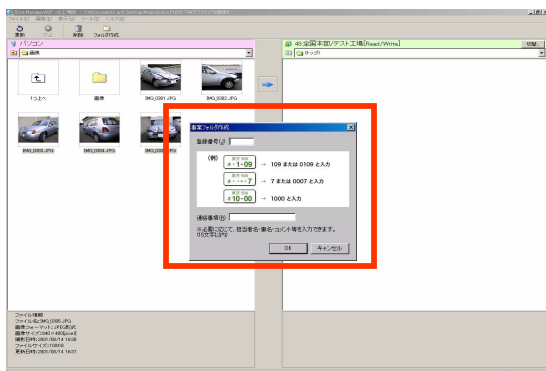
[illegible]
ファイル(F) 編集(E) 表示(V) ツール(T) ヘルプ(H)
更新 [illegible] 削除 フォルダ作成
パソコン
画像
1つ上へ
画像
IMG_0001.JPG
IMG_0002.JPG
IMG_0003.JPG
IMG_0004.JPG
IMG_0005.JPG
48:全国本部/テスト工場[Read/Write]
切断
ラック
事案フォルダ作成
登録番号(J)
(例)
東京 500
す・1-09 → 109 または 0109 と入力
東京 500
す・・・7 → 7 または 0007 と入力
東京 500
す10-00 → 1000 と入力
連絡事項(R)
※必要に応じて、担当者名・車名・コメント等を入力できます。(16文字以内)
OK
キャンセル
ファイル情報
ファイル名:IMG_0005.JPG
画像フォーマット:JPEG形式
画像サイズ:640×480[pixel]
撮影日時:2001/09/14 16:38
ファイルサイズ:110659
更新日時:2001/09/14 16:37